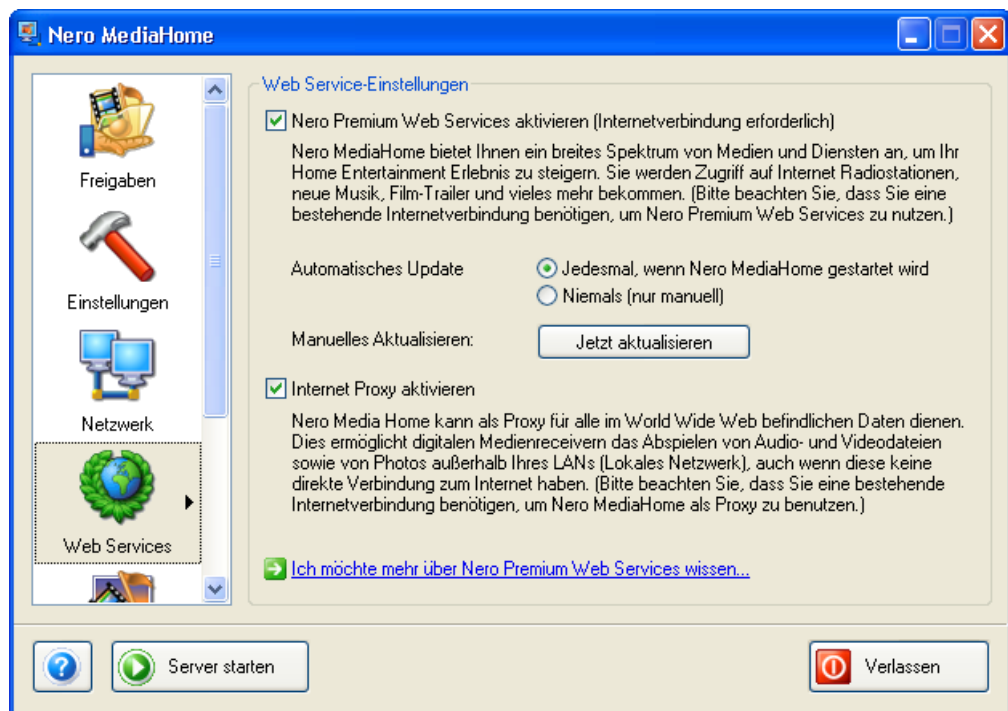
Nero MediaHome

Freigaben

Einstellungen

Netzwerk

Web Services

Web Service-Einstellungen

Nero Premium Web Services aktivieren (Internetverbindung erforderlich)

Nero MediaHome bietet Ihnen ein breites Spektrum von Medien und Diensten an, um Ihr Home Entertainment Erlebnis zu steigern. Sie werden Zugriff auf Internet Radiostationen, neue Musik, Film-Trailer und vieles mehr bekommen. (Bitte beachten Sie, dass Sie eine bestehende Internetverbindung benötigen, um Nero Premium Web Services zu nutzen.)

Automatisches Update

Jedesmal, wenn Nero MediaHome gestartet wird

Niemals (nur manuell)

Manuelles Aktualisieren:

Jetzt aktualisieren

Internet Proxy aktivieren

Nero Media Home kann als Proxy für alle im World Wide Web befindlichen Daten dienen. Dies ermöglicht digitalen Medienreceivern das Abspielen von Audio- und Videodateien sowie von Photos außerhalb Ihres LANs (Lokales Netzwerk), auch wenn diese keine direkte Verbindung zum Internet haben. (Bitte beachten Sie, dass Sie eine bestehende Internetverbindung benötigen, um Nero MediaHome als Proxy zu benutzen.)

Ich möchte mehr über Nero Premium Web Services wissen...

Server starten

Verlassen